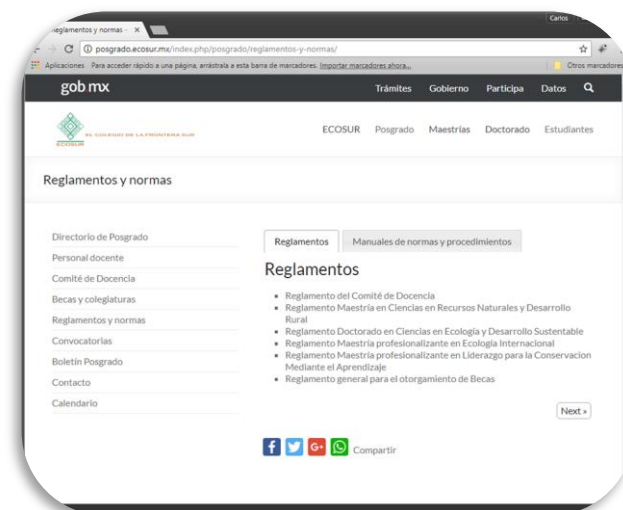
eglamentos y normas - ×

Carlos

posgrado.ecosur.mx/index.php/posgrado/reglamentos-y-normas/

Aplicaciones Para acceder rápido a una página, arrástrala a esta barra de marcadores. Importar marcadores ahora...

Otros marcadores

gob mx

Trámites Gobierno Participa Datos

EL COLEGIO DE LA FRONTERA SUR

ECOSUR

ECOSUR Posgrado Maestrías Doctorado Estudiantes

Reglamentos y normas

Directorio de Posgrado

Personal docente

Comité de Docencia

Becas y colegiaturas

Reglamentos y normas

Convocatorias

Boletín Posgrado

Contacto

Calendario

Reglamentos

Manuales de normas y procedimientos

Reglamentos

- Reglamento del Comité de Docencia
- Reglamento Maestría en Ciencias en Recursos Naturales y Desarrollo Rural
- Reglamento Doctorado en Ciencias en Ecología y Desarrollo Sustentable
- Reglamento Maestría profesionalizante en Ecología Internacional
- Reglamento Maestría profesionalizante en Liderazgo para la Conservacion Mediante el Aprendizaje
- Reglamento general para el otorgamiento de Becas

Next »

Compartir